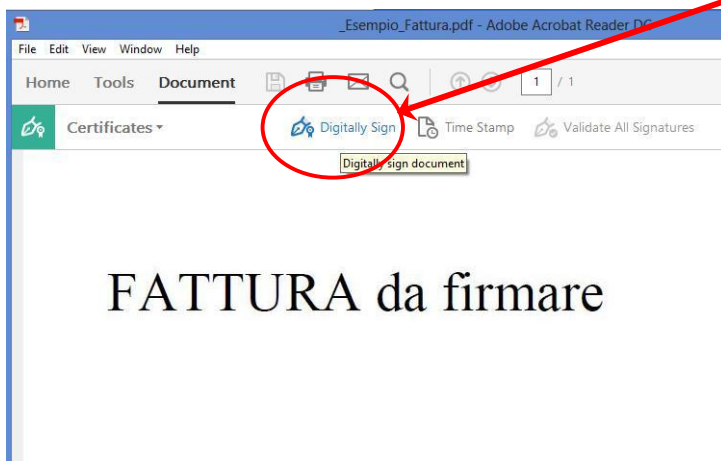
_Esempio_Fattura.pdf - Adobe Acrobat Reader DC

File Edit View Window Help

Home Tools Document

1 / 1

Certificates

Digitally Sign

Time Stamp

Validate All Signatures

Digitally sign document

FATTURA da firmare